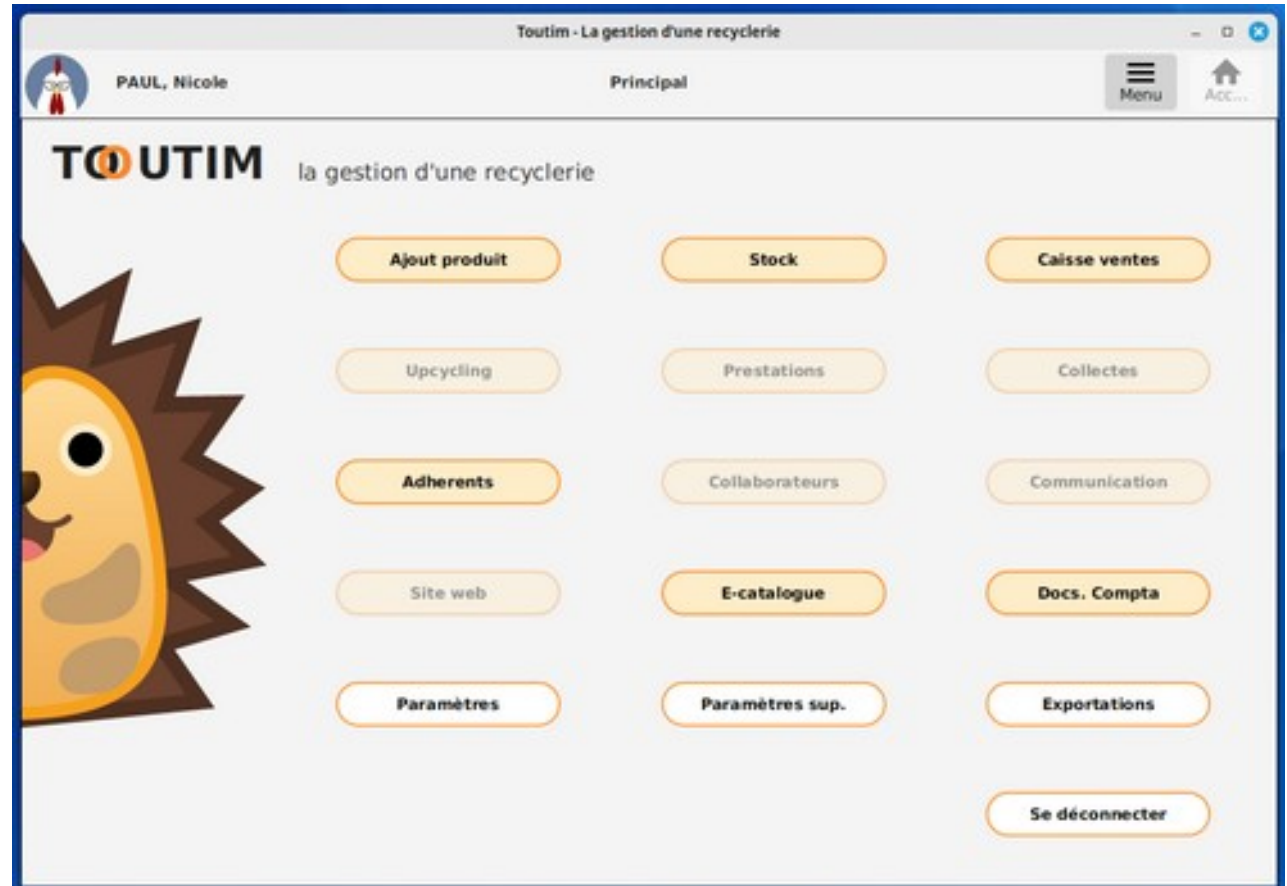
Toutim - La gestion d'une recyclerie

PAUL, Nicole

Principal

Menu

Acc...

TOUTIM la gestion d'une recyclerie

Ajout produit

Stock

Caisse ventes

Upcycling

Prestations

Collectes

Adherents

Collaborateurs

Communication

Site web

E-catalogue

Docs. Compta

Paramètres

Paramètres sup.

Exportations

Se déconnecter